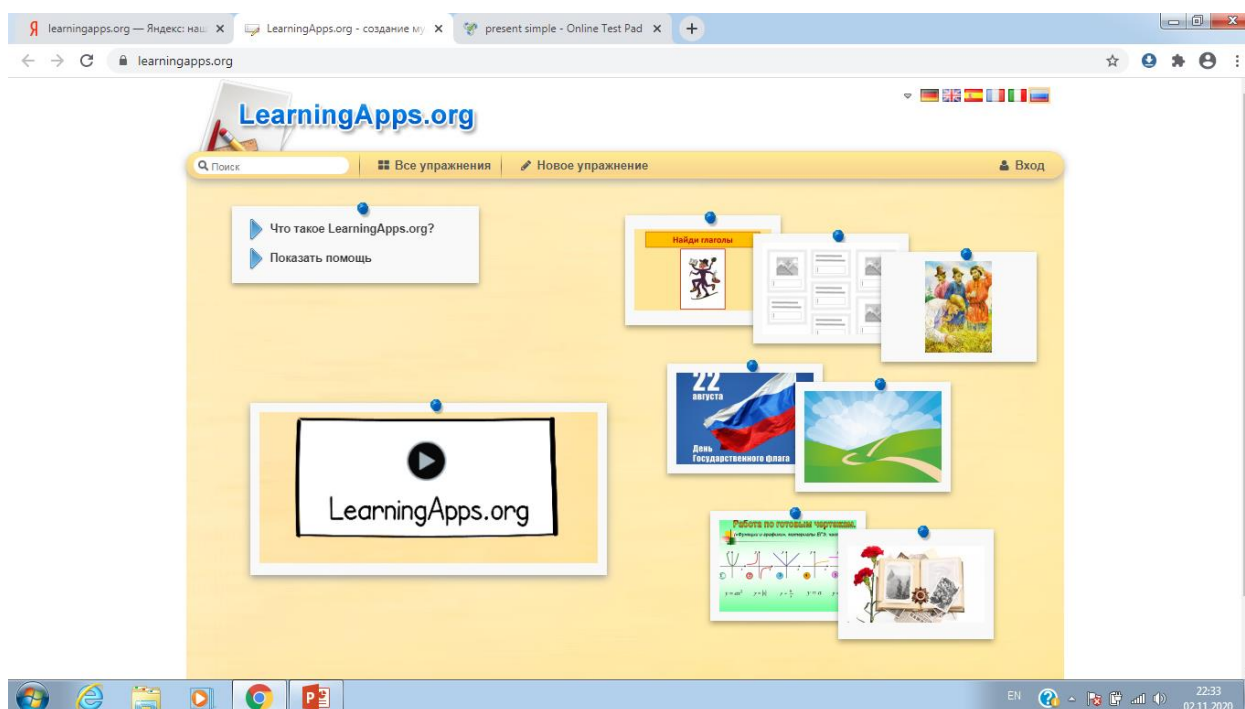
learningapps.org — Яндекс: наш ×
LearningApps.org - создание му ×
present simple - Online Test Pad ×
+

learningapps.org

LearningApps.org

Поиск
Все упражнения
Новое упражнение
Вход

Что такое LearningApps.org?
Показать помощь

Найди глаголы

22 августа
День Государственного флага

LearningApps.org

Работа по готовым чертежам
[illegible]

EN
22:33
02.11.2020